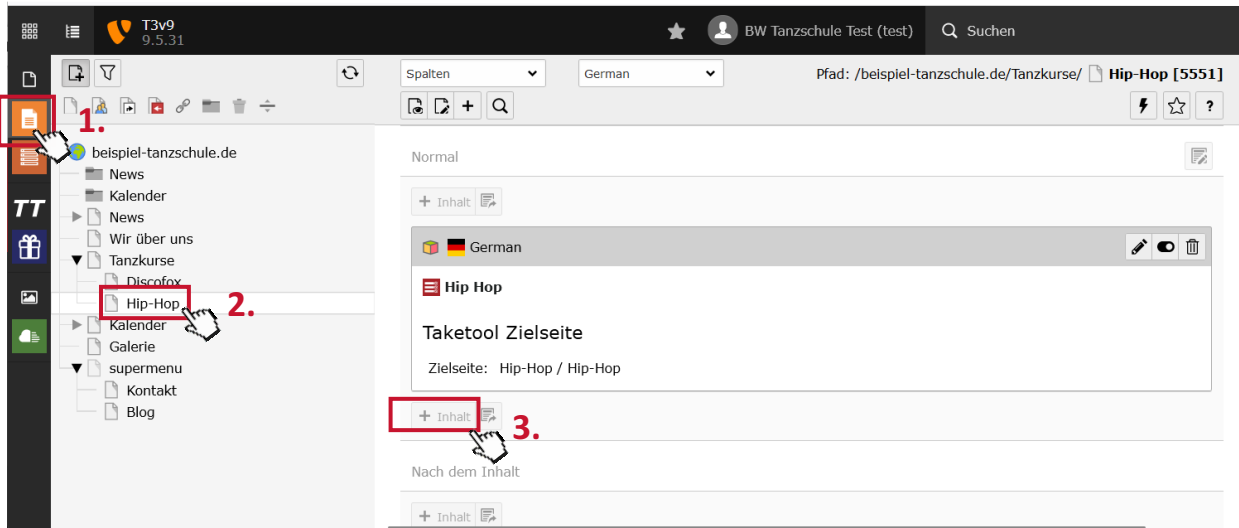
T3v9
9.5.31

BW Tanzschule Test (test)

Suchen

1.

Spalten

German

Pfad: /beispiel-tanzschule.de/Tanzkurse/ Hip-Hop [5551]

beispiel-tanzschule.de
News
Kalender
News
Wir über uns
Tanzkurse
Discofox
Hip-Hop
Kalender
Galerie
supermenu
Kontakt
Blog

2.

Normal

+ Inhalt

German

Hip Hop

Taketool Zielseite

Zielseite: Hip-Hop / Hip-Hop

+ Inhalt

3.

Nach dem Inhalt

+ Inhalt